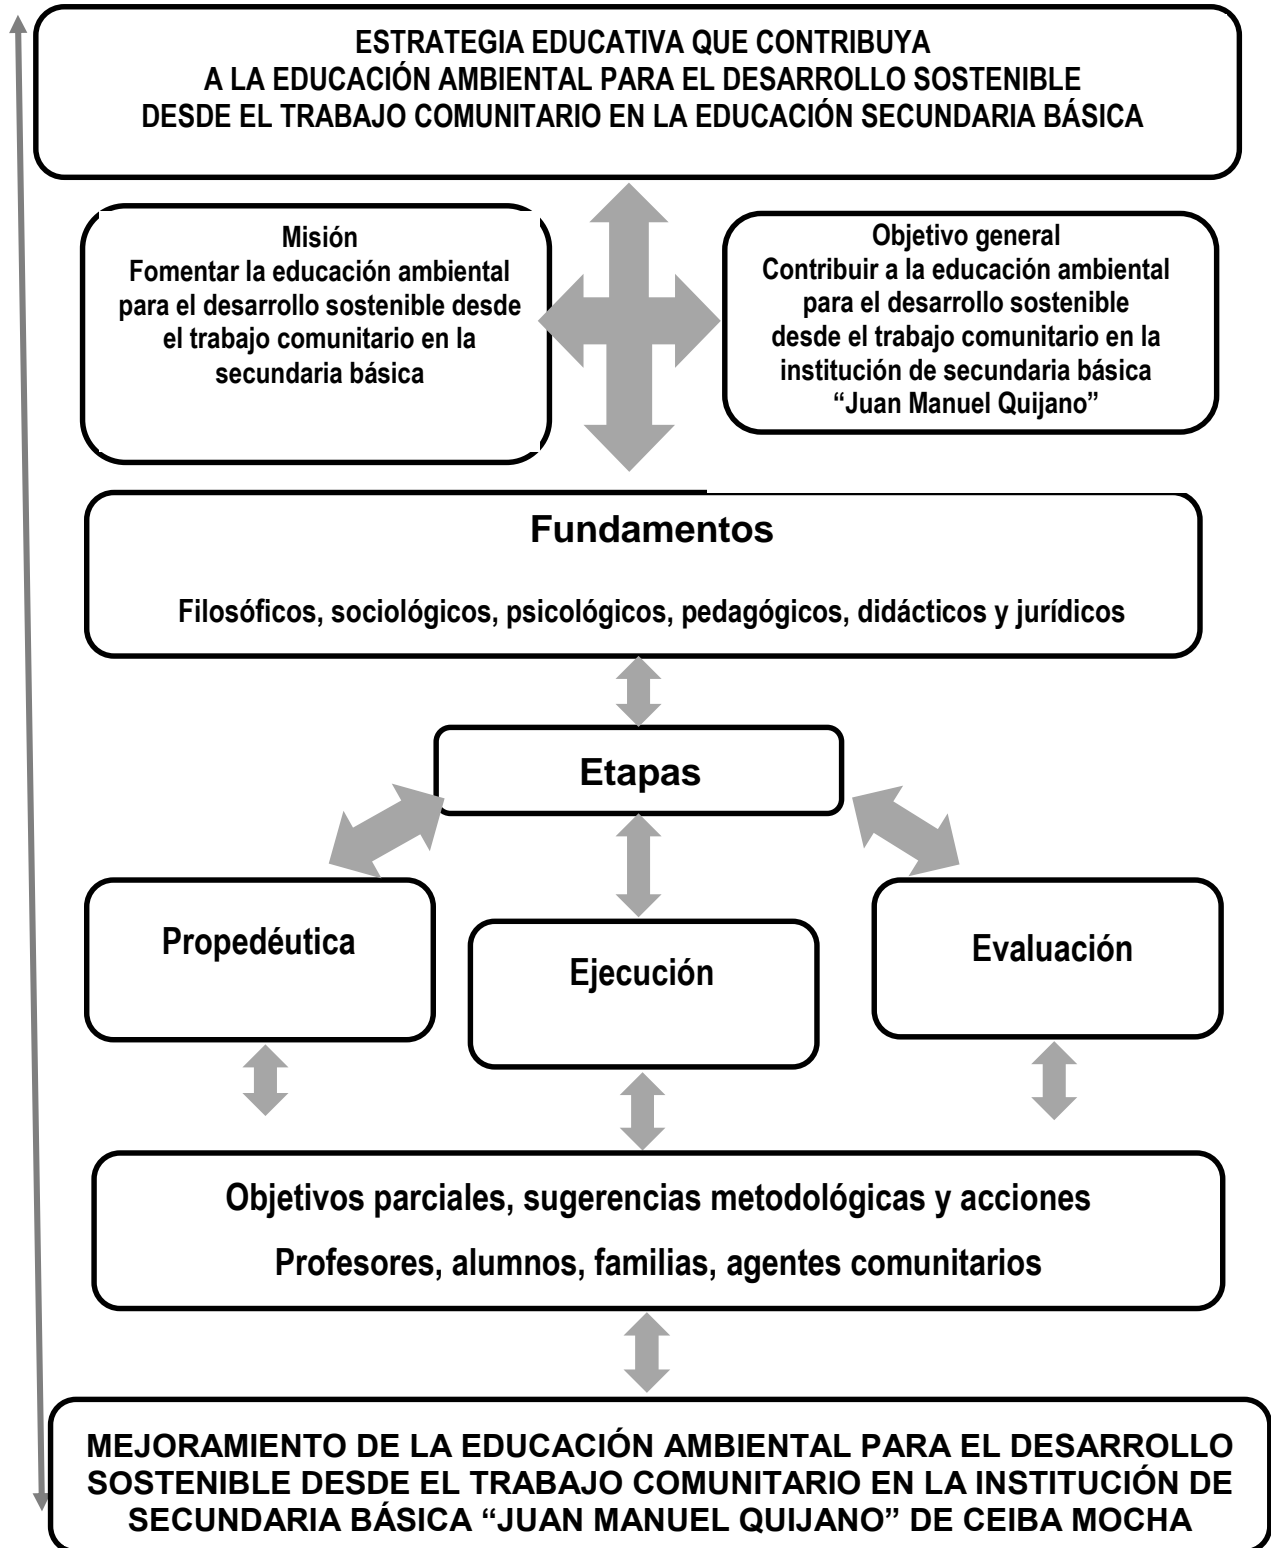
ESTRATEGIA EDUCATIVA QUE CONTRIBUYA A LA EDUCACIÓN AMBIENTAL PARA EL DESARROLLO SOSTENIBLE DESDE EL TRABAJO COMUNITARIO EN LA EDUCACIÓN SECUNDARIA BÁSICA

Misión
Fomentar la educación ambiental para el desarrollo sostenible desde el trabajo comunitario en la secundaria básica

Objetivo general
Contribuir a la educación ambiental para el desarrollo sostenible desde el trabajo comunitario en la institución de secundaria básica "Juan Manuel Quijano"

Fundamentos

Filosóficos, sociológicos, psicológicos, pedagógicos, didácticos y jurídicos

Etapas

Propedéutica

Ejecución

Evaluación

Objetivos parciales, sugerencias metodológicas y acciones

Profesores, alumnos, familias, agentes comunitarios

MEJORAMIENTO DE LA EDUCACIÓN AMBIENTAL PARA EL DESARROLLO SOSTENIBLE DESDE EL TRABAJO COMUNITARIO EN LA INSTITUCIÓN DE SECUNDARIA BÁSICA "JUAN MANUEL QUIJANO" DE CEIBA MOCHA